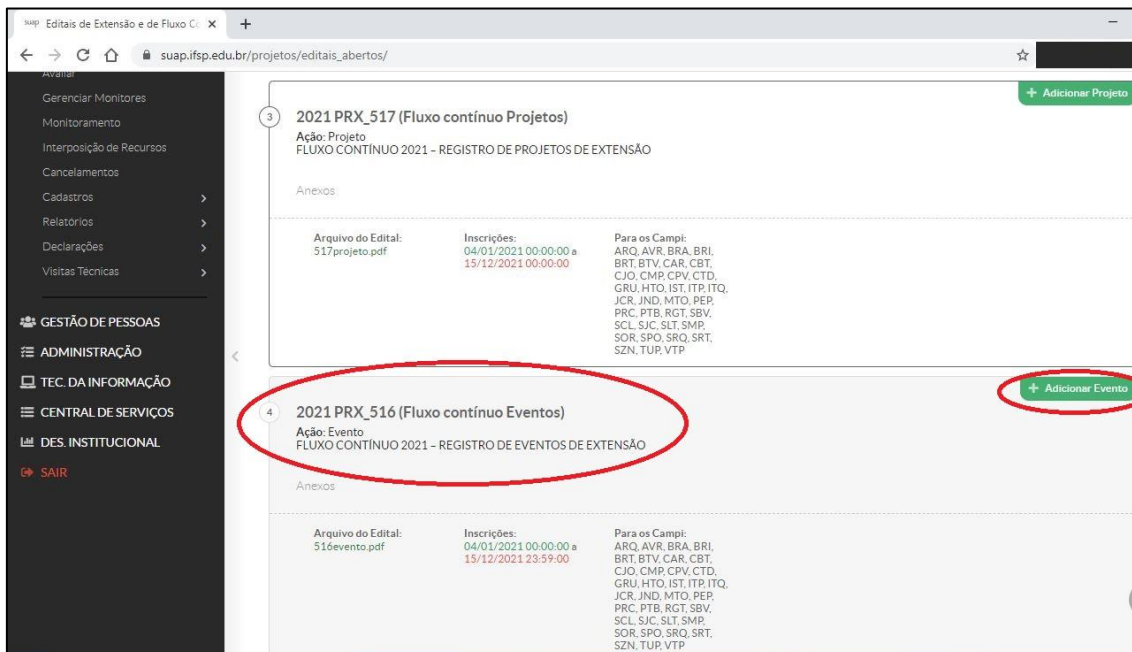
suap Editais de Extensão e de Fluxo Co ×
+
suap.ifsp.edu.br/projetos/editais_abertos/

Avaliar
Gerenciar Monitores
Monitoramento
Interposição de Recursos
Cancelamentos
Cadastros
Relatórios
Declarações
Visitas Técnicas

GESTÃO DE PESSOAS
ADMINISTRAÇÃO
TEC. DA INFORMAÇÃO
CENTRAL DE SERVIÇOS
DES. INSTITUCIONAL
SAIR

+ Adicionar Projeto

3 2021 PRX_517 (Fluxo contínuo Projetos)
Ação: Projeto
FLUXO CONTÍNUO 2021 – REGISTRO DE PROJETOS DE EXTENSÃO

Anexos

Arquivo do Edital: 517projeto.pdf
Inscrições: 04/01/2021 00:00:00 a 15/12/2021 00:00:00
Para os Campi: ARQ, AVR, BRA, BRI, BRT, BTV, CAR, CBT, CJO, CMP, CPV, CTD, GRU, HTO, IST, ITP, ITQ, JCR, JND, MTO, PEP, PRC, PTB, RGT, SBV, SCL, SJC, SLT, SMP, SOR, SPO, SRQ, SRT, SZN, TUP, VTP

+ Adicionar Evento

4 2021 PRX_516 (Fluxo contínuo Eventos)
Ação: Evento
FLUXO CONTÍNUO 2021 – REGISTRO DE EVENTOS DE EXTENSÃO

Anexos

Arquivo do Edital: 516evento.pdf
Inscrições: 04/01/2021 00:00:00 a 15/12/2021 23:59:00
Para os Campi: ARQ, AVR, BRA, BRI, BRT, BTV, CAR, CBT, CJO, CMP, CPV, CTD, GRU, HTO, IST, ITP, ITQ, JCR, JND, MTO, PEP, PRC, PTB, RGT, SBV, SCL, SJC, SLT, SMP, SOR, SPO, SRQ, SRT, SZN, TUP, VTP